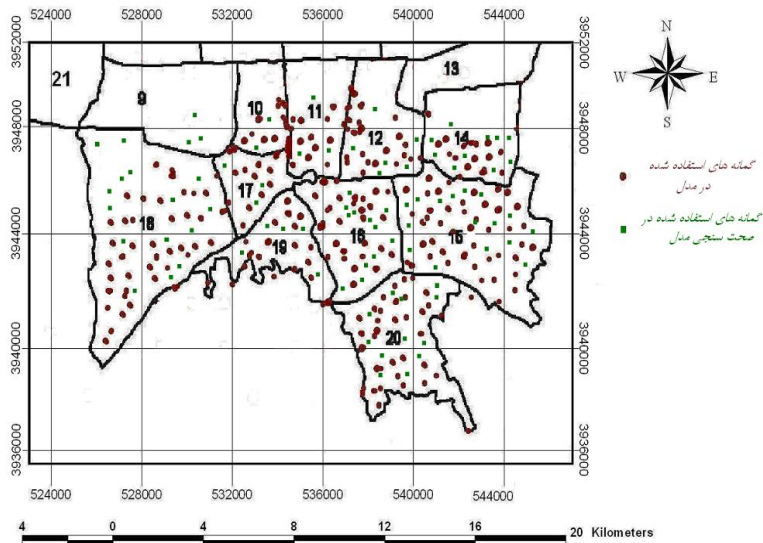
524000 528000 532000 536000 540000 544000

3952000 3948000 3944000 3940000 3936000

3952000 3948000 3944000 3940000 3936000

21
9
10
11
13
12
14
17
18
19
16
15
20

N
W E
S

گمانه های استفاده شده در مدل

گمانه های استفاده شده در صحت سنجی مدل

524000 528000 532000 536000 540000 544000

4 0 4 8 12 16 20 Kilometers